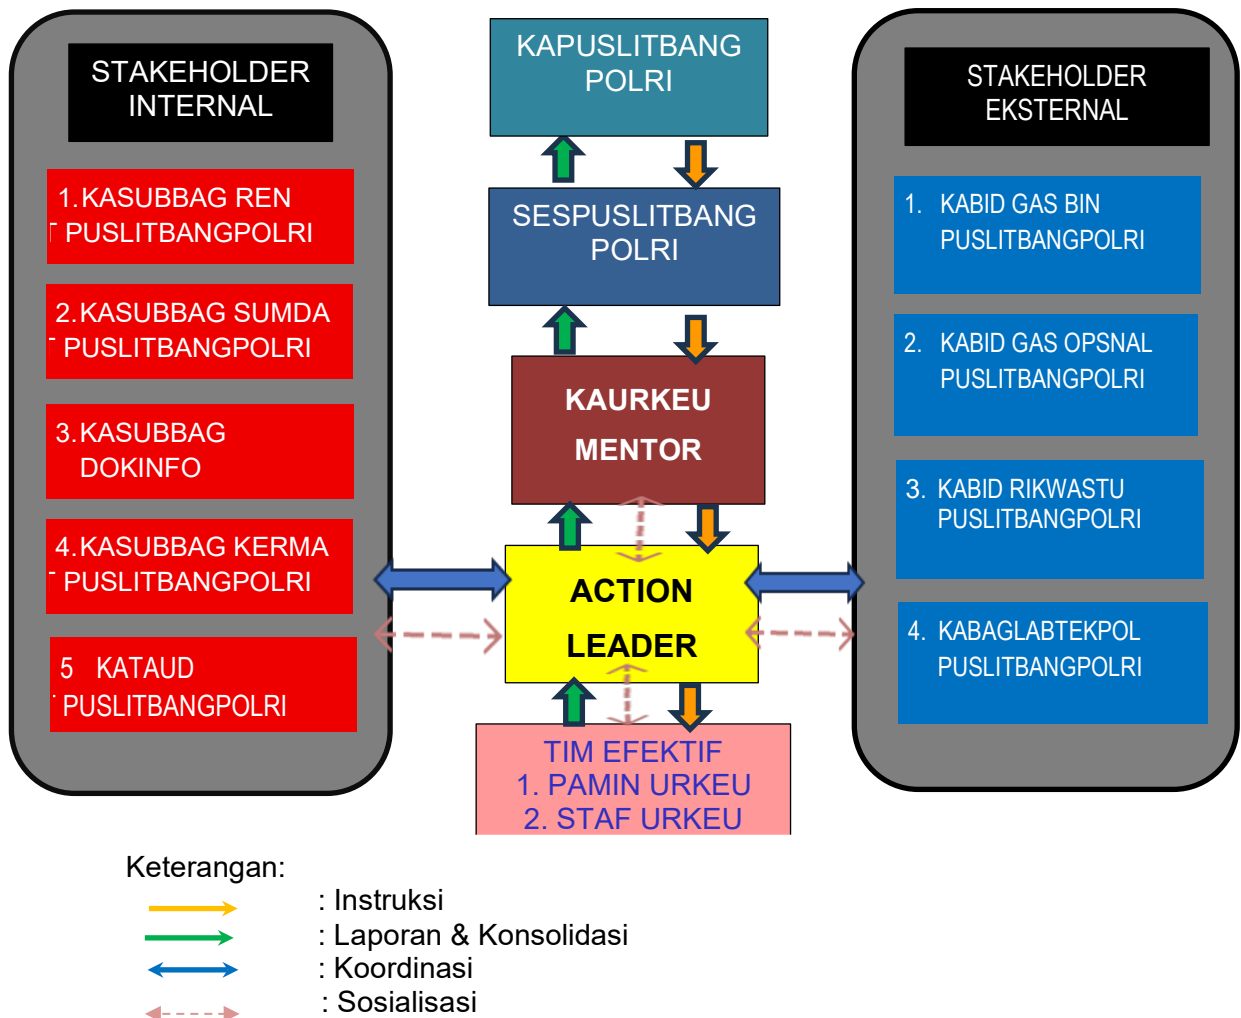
STAKEHOLDER INTERNAL

1. KASUBBAG REN PUSLITBANGPOLRI

2. KASUBBAG SUMDA PUSLITBANGPOLRI

3. KASUBBAG DOKINFO

4. KASUBBAG KERMA PUSLITBANGPOLRI

5 KATAUD PUSLITBANGPOLRI

KAPUSLITBANG POLRI

SESPUSLITBANG POLRI

KAURKEU MENTOR

ACTION LEADER

TIM EFEKTIF
1. PAMIN URKEU
2. STAF URKEU

STAKEHOLDER EKSTERNAL

1. KABID GAS BIN PUSLITBANGPOLRI

2. KABID GAS OPSNAL PUSLITBANGPOLRI

3. KABID RIKWASTU PUSLITBANGPOLRI

4. KABAGLABTEKPOL PUSLITBANGPOLRI

Keterangan:
: Instruksi
: Laporan & Konsolidasi
: Koordinasi
: Sosialisasi